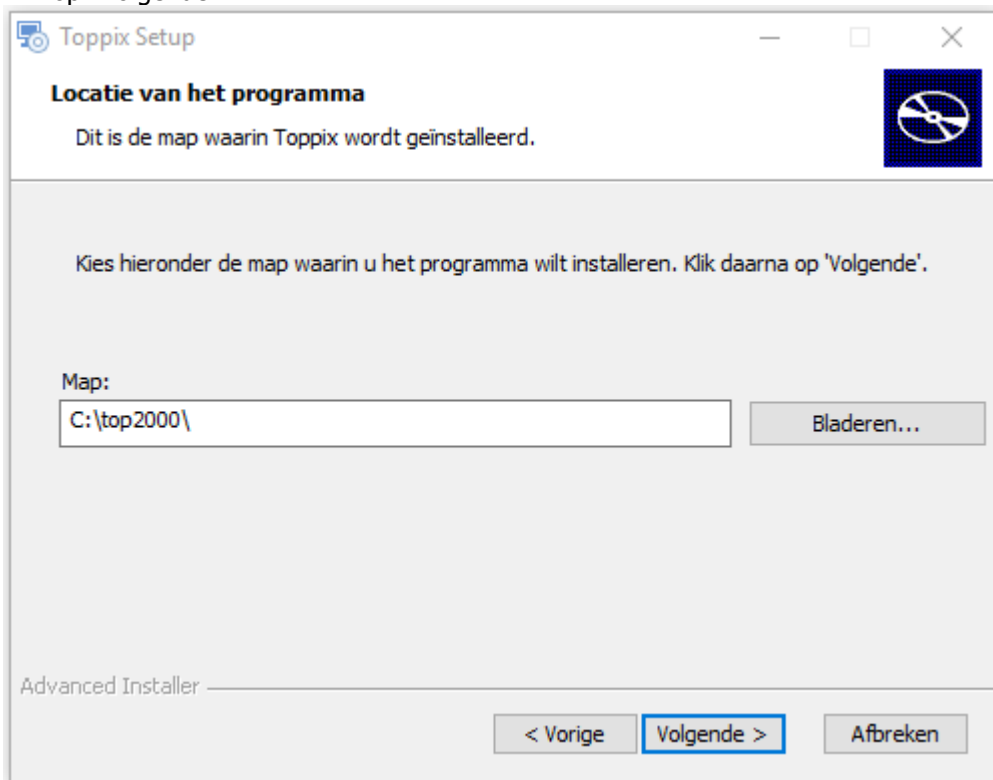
Toppix Setup

Locatie van het programma

Dit is de map waarin Toppix wordt geïnstalleerd.

Kies hieronder de map waarin u het programma wilt installeren. Klik daarna op 'Volgende'.

Map:

C:\top2000\

Bladeren...

Advanced Installer

< Vorige

Volgende >

Afbreken